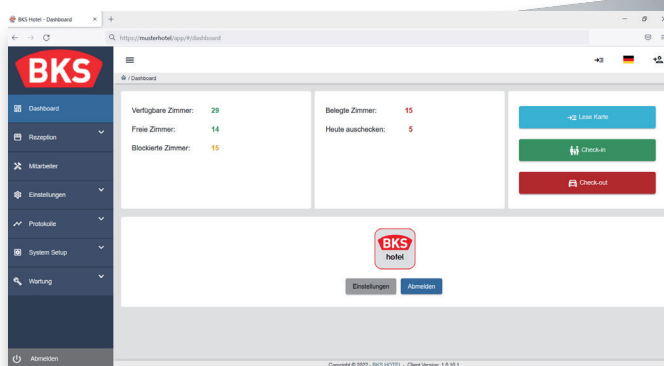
BKS Hotel - Dashboard ×

https://musterhotel/app/#/dashboard

BKS

Dashboard
Rezeption
Mitarbeiter
Einstellungen
Protokolle
System Setup
Wartung

Abmelden

/ Dashboard

Verfügbare Zimmer: 29
Freie Zimmer: 14
Blockierte Zimmer: 15

Belegte Zimmer: 15
Heute auschecken: 5

Lese Karte
Check-in
Check-out

BKS hotel

Einstellungen
Abmelden

Copyright © 2022 - BKS HOTEL - Client Version: 1.0.10.1